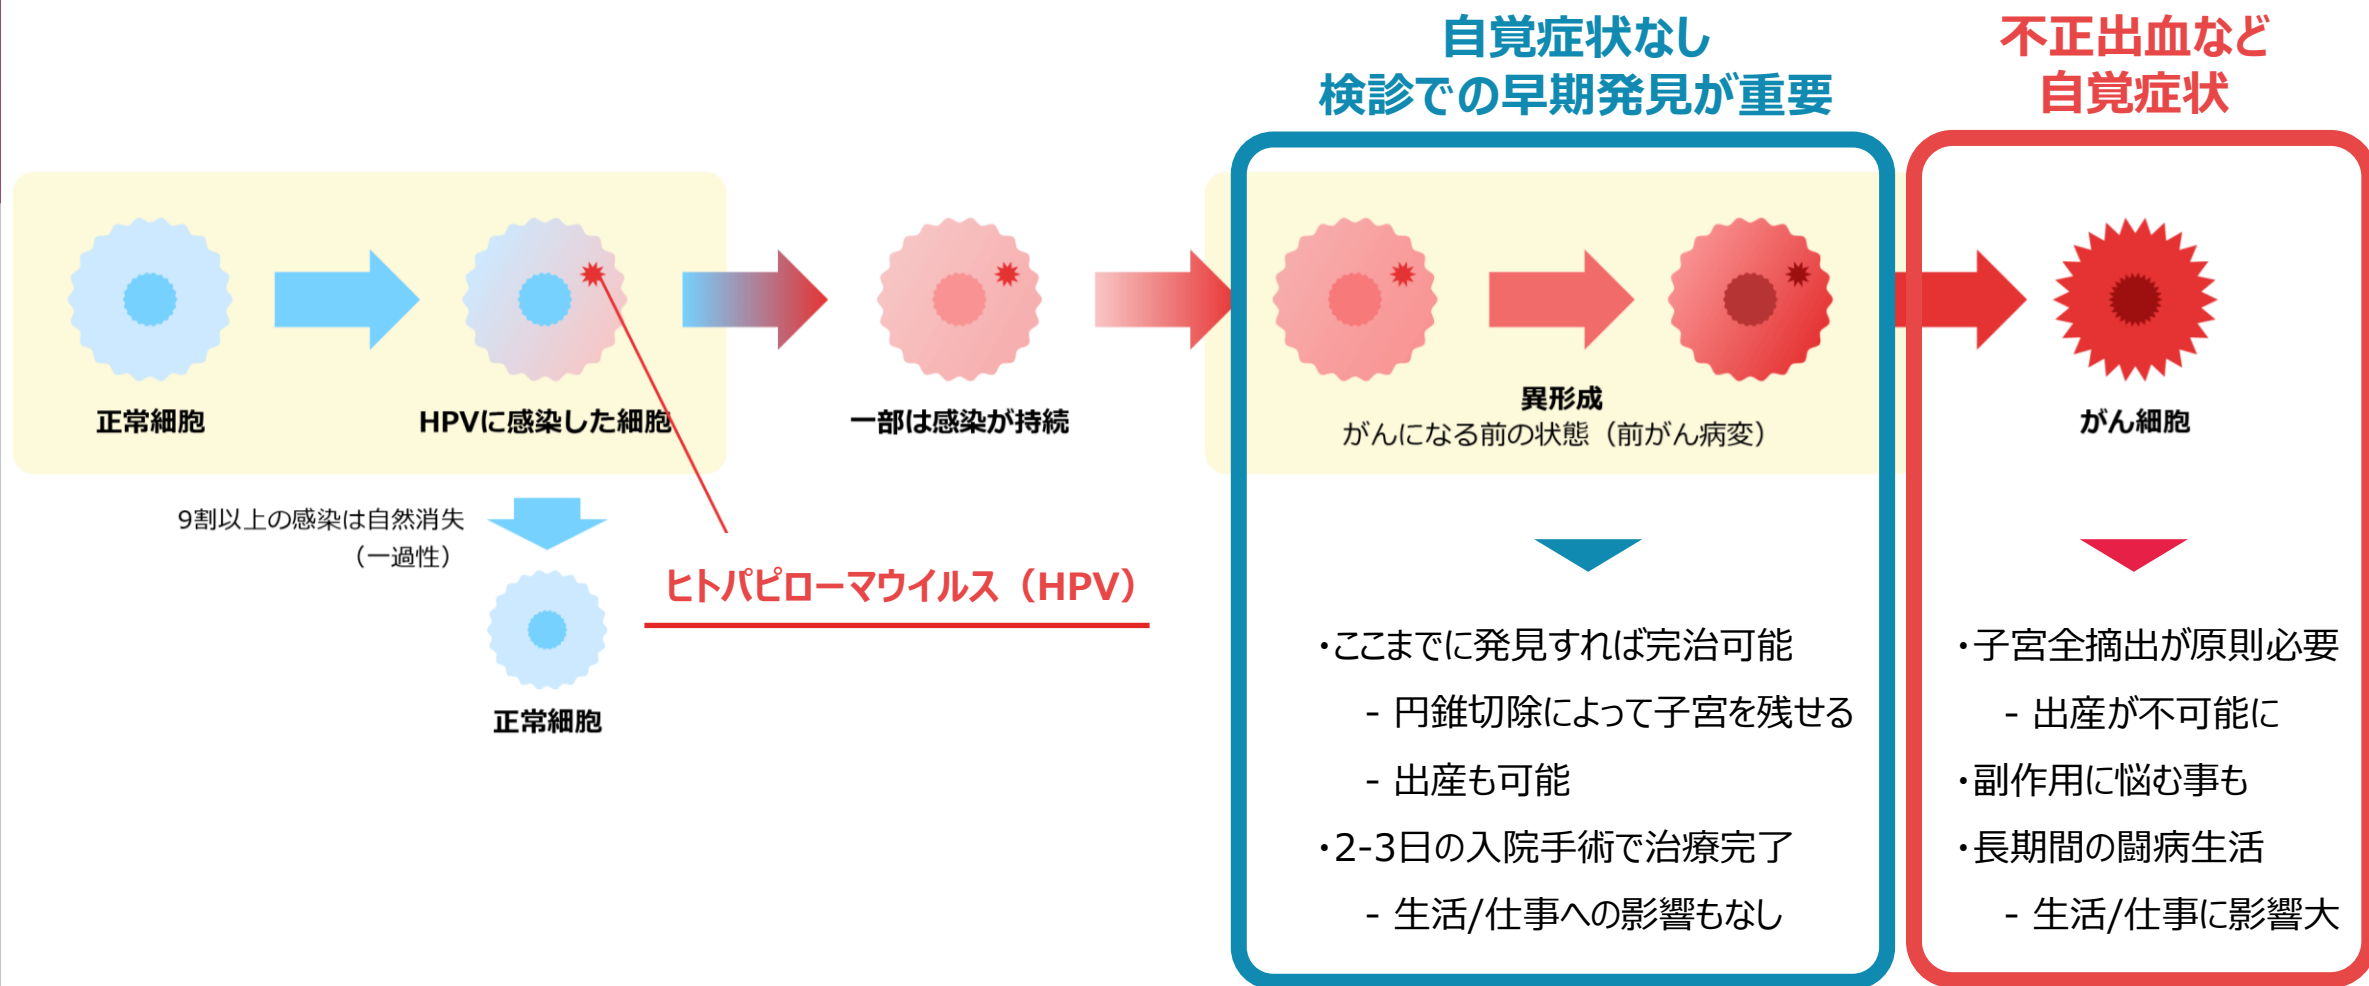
自覚症状なし
検診での早期発見が重要

不正出血など
自覚症状

正常細胞

HPVに感染した細胞

一部は感染が持続

異形成
がんになる前の状態（前がん病変）

がん細胞

9割以上の感染は自然消失
（一過性）

正常細胞

ヒトパピローマウイルス（HPV）

・ここまでに発見すれば完治可能
- 円錐切除によって子宮を残せる
- 出産も可能
・2-3日の入院手術で治療完了
- 生活/仕事への影響もなし

・子宮全摘出が原則必要
- 出産が不可能に
・副作用に悩む事も
・長期間の闘病生活
- 生活/仕事に影響大